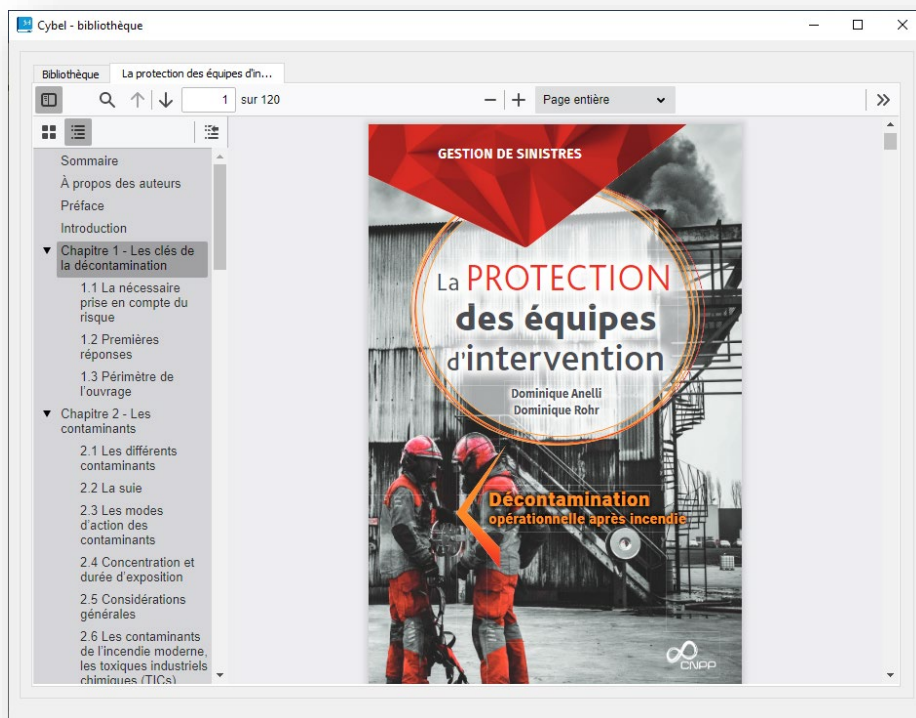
Cybel - bibliothèque

Bibliothèque | La protection des équipes d'in...

1 sur 120

Page entière

Sommaire
À propos des auteurs
Préface
Introduction
Chapitre 1 - Les clés de la décontamination
1.1 La nécessaire prise en compte du risque
1.2 Premières réponses
1.3 Périmètre de l'ouvrage
Chapitre 2 - Les contaminants
2.1 Les différents contaminants
2.2 La suie
2.3 Les modes d'action des contaminants
2.4 Concentration et durée d'exposition
2.5 Considérations générales
2.6 Les contaminants de l'incendie moderne, les toxiques industriels chimiques (TICs)

GESTION DE SINISTRES

La PROTECTION des équipes d'intervention

Dominique Anelli
Dominique Rohr

Décontamination opérationnelle après incendie

CNPP